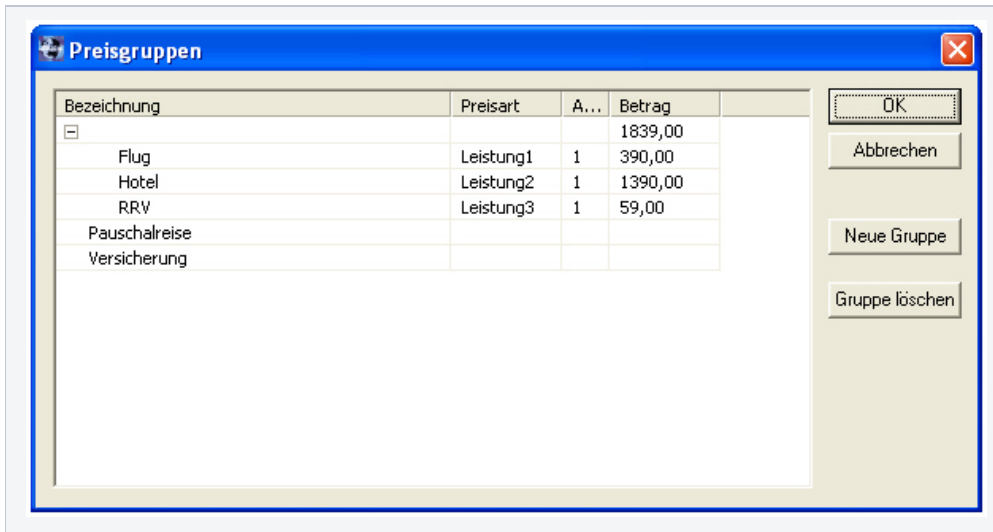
Preisgruppen

| Bezeichnung | Preisart | A... | Betrag |
|---|---|---|---|
| ⊟ | | | 1839,00 |
| Flug | Leistung1 | 1 | 390,00 |
| Hotel | Leistung2 | 1 | 1390,00 |
| RRV | Leistung3 | 1 | 59,00 |
| Pauschalreise | | | |
| Versicherung | | | |

OK

Abbrechen

Neue Gruppe

Gruppe löschen